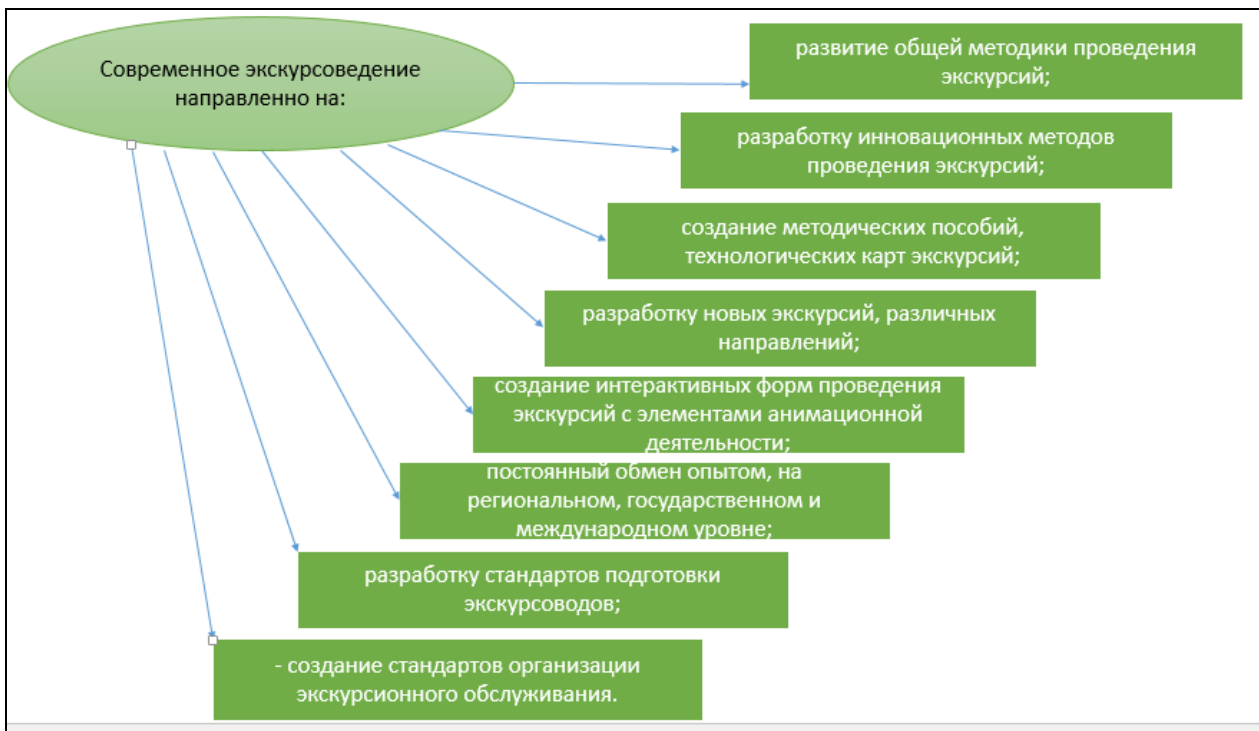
Современное экскурсоведение направленно на:

развитие общей методики проведения экскурсий;

разработку инновационных методов проведения экскурсий;

создание методических пособий, технологических карт экскурсий;

разработку новых экскурсий, различных направлений;

создание интерактивных форм проведения экскурсий с элементами анимационной деятельности;

постоянный обмен опытом, на региональном, государственном и международном уровне;

разработку стандартов подготовки экскурсоводов;

- создание стандартов организации экскурсионного обслуживания.